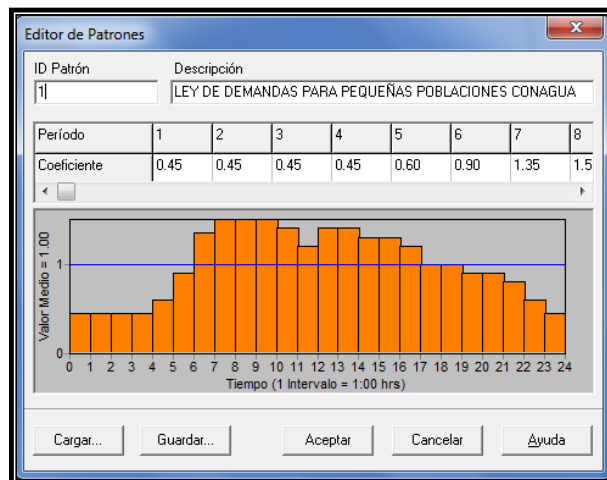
Editor de Patrones

ID Patrón
1

Descripción
LEY DE DEMANDAS PARA PEQUEÑAS POBLACIONES CONAGUA

| Período | 1 | 2 | 3 | 4 | 5 | 6 | 7 | 8 |
|---|---|---|---|---|---|---|---|---|
| Coeficiente | 0.45 | 0.45 | 0.45 | 0.45 | 0.60 | 0.90 | 1.35 | 1.5 |

Valor Medio = 1.00

1

0

0 1 2 3 4 5 6 7 8 9 10 11 12 13 14 15 16 17 18 19 20 21 22 23 24

Tiempo (1 Intervalo = 1:00 hrs)

Cargar... Guardar... Aceptar Cancelar Ayuda